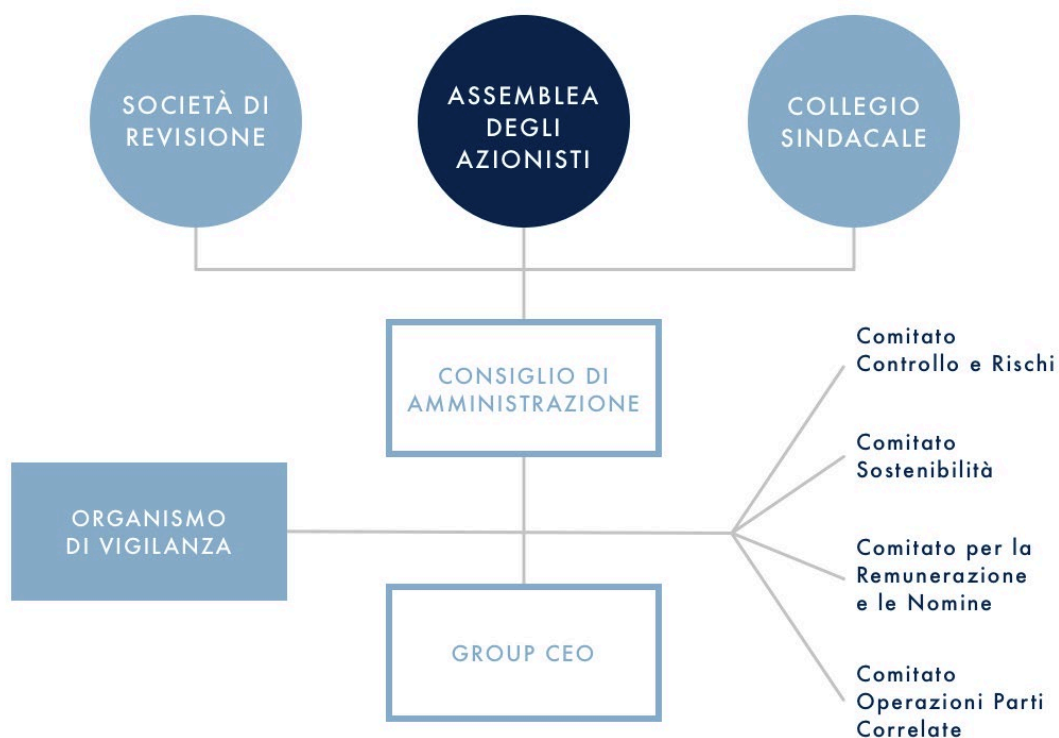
SOCIETÀ DI REVISIONE

ASSEMBLEA DEGLI AZIONISTI

COLLEGIO SINDACALE

CONSIGLIO DI AMMINISTRAZIONE

ORGANISMO DI VIGILANZA

GROUP CEO

Comitato Controllo e Rischi

Comitato Sostenibilità

Comitato per la Remunerazione e le Nomine

Comitato Operazioni Parti Correlate